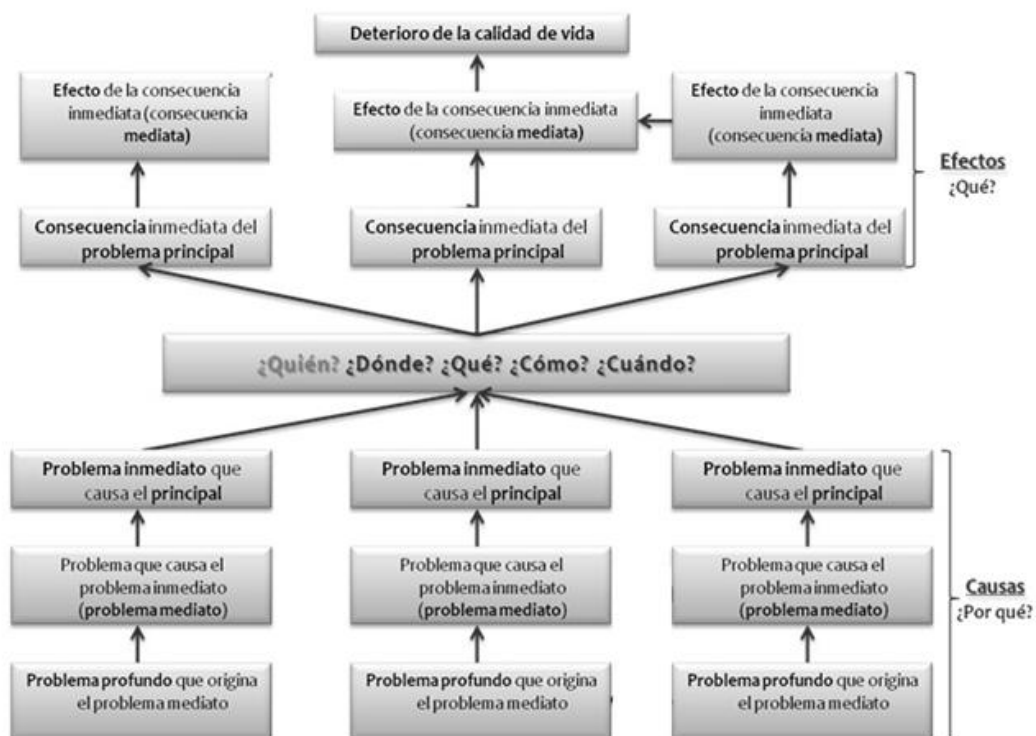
Deterioro de la calidad de vida

Efecto de la consecuencia inmediata (consecuencia mediata)

Efecto de la consecuencia inmediata (consecuencia mediata)

Efecto de la consecuencia inmediata (consecuencia mediata)

Efectos
¿Qué?

Consecuencia inmediata del problema principal

Consecuencia inmediata del problema principal

Consecuencia inmediata del problema principal

¿Quién? ¿Dónde? ¿Qué? ¿Cómo? ¿Cuándo?

Problema inmediato que causa el principal

Problema inmediato que causa el principal

Problema inmediato que causa el principal

Problema que causa el problema inmediato (problema mediato)

Problema que causa el problema inmediato (problema mediato)

Problema que causa el problema inmediato (problema mediato)

Causas
¿Por qué?

Problema profundo que origina el problema mediato

Problema profundo que origina el problema mediato

Problema profundo que origina el problema mediato